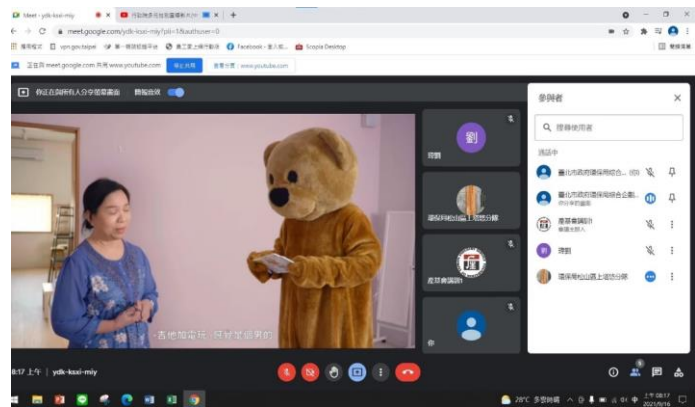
Meet - ydk-ksxi-miy
meet.google.com/ydk-ksxi-miy?pli=1&authuser=0
Facebook
Scopia Desktop
正在與 meet.google.com 共用 www.youtube.com
停止共用
改用分頁：www.youtube.com
你正在與所有人分享這個畫面
顯示音效
參與者
搜尋使用者
通話中
臺北市政府環保局綜合...
臺北市政府環保局綜合企劃...
產基會顧問
劉
環保局松山區上塔悠分隊
劉
環保局松山區上塔悠分隊
產基會顧問
你
…告地加電玩，既好笑但男的
8:17 上午 | ydk-ksxi-miy
28°C 多雲時晴
上午 08:17
2021/9/16